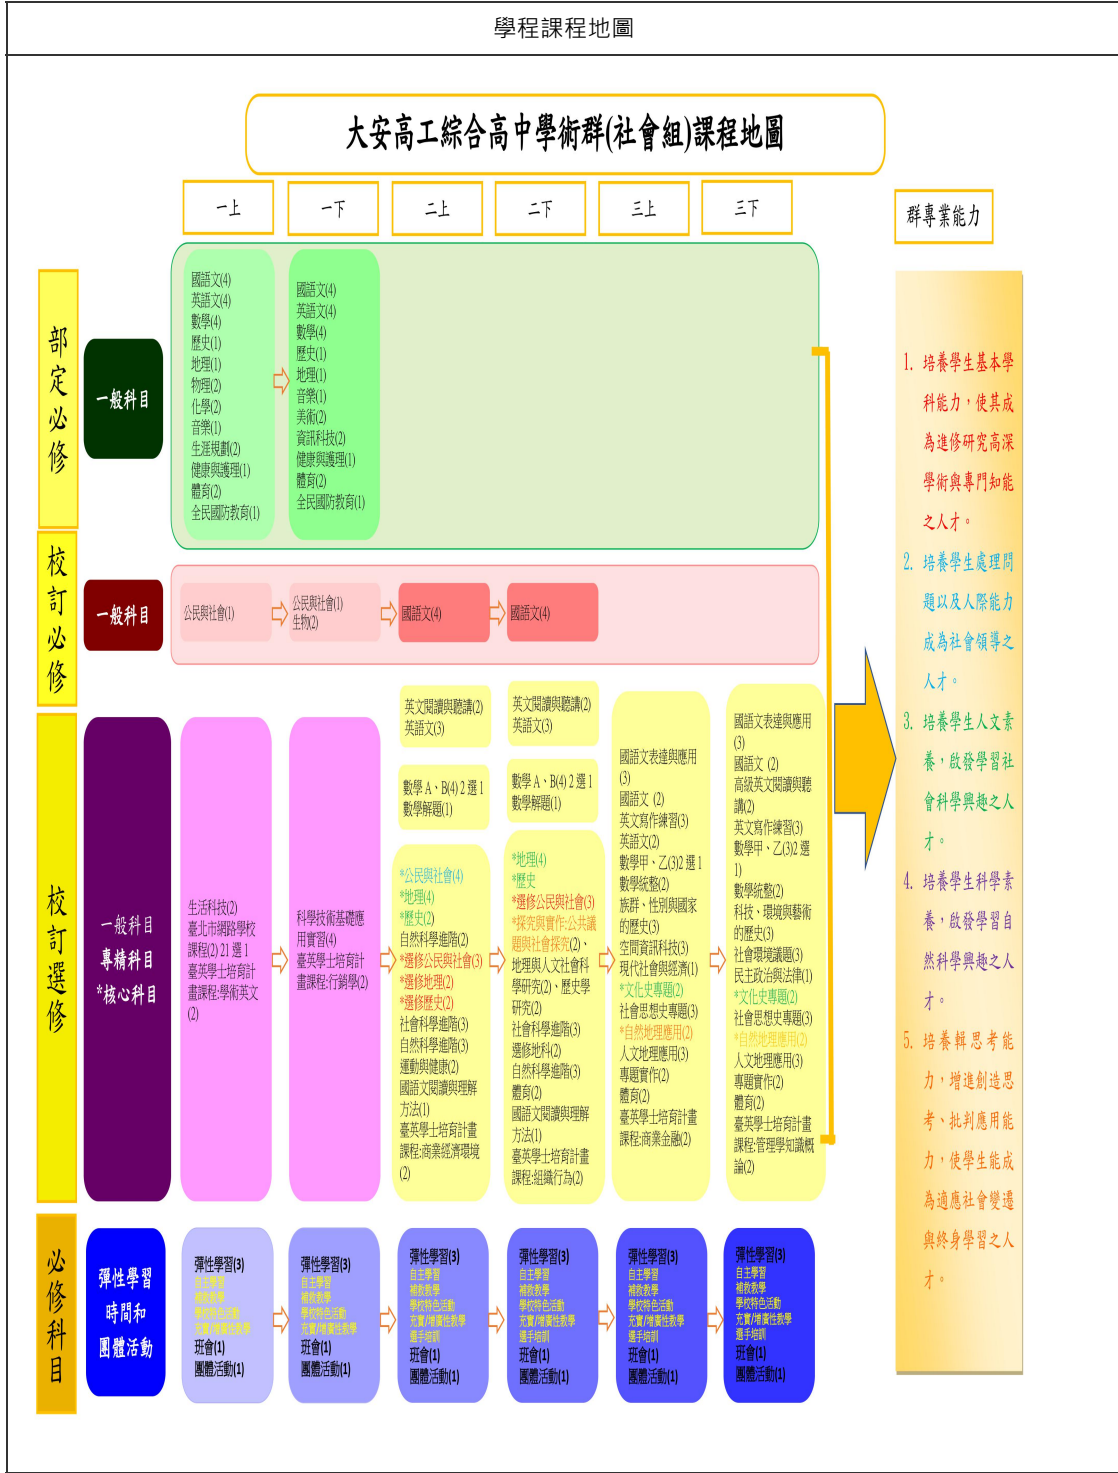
學程課程地圖

大安高工綜合高中學術群(社會組)課程地圖

一上 一下 二上 二下 三上 三下

群專業能力

部定必修

一般科目

國語文(4)
英語文(4)
數學(4)
歷史(1)
地理(1)
物理(2)
化學(2)
音樂(1)
生涯規劃(2)
健康與護理(1)
體育(2)
全民國防教育(1)

國語文(4)
英語文(4)
數學(4)
歷史(1)
地理(1)
音樂(1)
美術(2)
資訊科技(2)
健康與護理(1)
體育(2)
全民國防教育(1)

校訂必修

一般科目

公民與社會(1)

公民與社會(1)
生物(2)

國語文(4)

國語文(4)

校訂選修

一般科目
專精科目
*核心科目

生活科技(2)
臺北市網路學校課程(2) 21選1
臺英學士培育計畫課程:學術英文(2)

科學技術基礎應用實習(4)
臺英學士培育計畫課程:行銷學(2)

英文閱讀與聽講(2)
英語文(3)
數學A、B(4) 2選1
數學解題(1)
*公民與社會(4)
*地理(4)
*歷史(2)
自然科學進階(2)
*選修公民與社會(3)
*選修地理(2)
*選修歷史(2)
社會科學進階(3)
自然科學進階(3)
運動與健康(2)
國語文閱讀與理解方法(1)
臺英學士培育計畫課程:商業經濟環境(2)

英文閱讀與聽講(2)
英語文(3)
數學A、B(4) 2選1
數學解題(1)
*地理(4)
*歷史
*選修公民與社會(3)
*探究實作:公共議題與社會探究(2)、地理與人文社會科學研究(2)、歷史學研究(2)
社會科學進階(3)
選修地科(2)
自然科學進階(3)
體育(2)
國語文閱讀與理解方法(1)
臺英學士培育計畫課程:組織行為(2)

國語文表達與應用(3)
國語文 (2)
英文寫作練習(3)
英語文(2)
數學甲、乙(3) 2選1
數學統整(2)
族群、性別與國家的歷史(3)
空間資訊科技(3)
現代社會與經濟(1)
*文化史專題(2)
社會思想史專題(3)
*自然地理應用(2)
人文地理應用(3)
專題實作(2)
體育(2)
臺英學士培育計畫課程:商業金融(2)

國語文表達與應用(3)
國語文 (2)
高級英文閱讀與聽講(2)
英文寫作練習(3)
數學甲、乙(3) 2選1)
數學統整(2)
科技、環境與藝術的歷史(3)
社會環境議題(3)
民主政治與法律(1)
*文化史專題(2)
社會思想史專題(3)
*自然地理應用(2)
人文地理應用(3)
專題實作(2)
體育(2)
臺英學士培育計畫課程:管理學知識概論(2)

必修科目

彈性學習時間和團體活動

彈性學習(3)
自主學習
補救教學
學校特色活動
充實/增廣性教學
班會(1)
團體活動(1)

彈性學習(3)
自主學習
補救教學
學校特色活動
充實/增廣性教學
班會(1)
團體活動(1)

彈性學習(3)
自主學習
補救教學
學校特色活動
充實/增廣性教學
選手培訓
班會(1)
團體活動(1)

彈性學習(3)
自主學習
補救教學
學校特色活動
充實/增廣性教學
選手培訓
班會(1)
團體活動(1)

彈性學習(3)
自主學習
補救教學
學校特色活動
充實/增廣性教學
選手培訓
班會(1)
團體活動(1)

彈性學習(3)
自主學習
補救教學
學校特色活動
充實/增廣性教學
選手培訓
班會(1)
團體活動(1)

1. 培養學生基本學科能力，使其成為進修研究高深學術與專門知能之人才。
2. 培養學生處理問題以及人際能力成為社會領導之人才。
3. 培養學生人文素養，啟發學習社會科學興趣之人才。
4. 培養學生科學素養，啟發學習自然科學興趣之人才。
5. 培養輯思考能力，增進創造思考，批判應用能力，使學生能成為適應社會變遷與終身學習之人才。